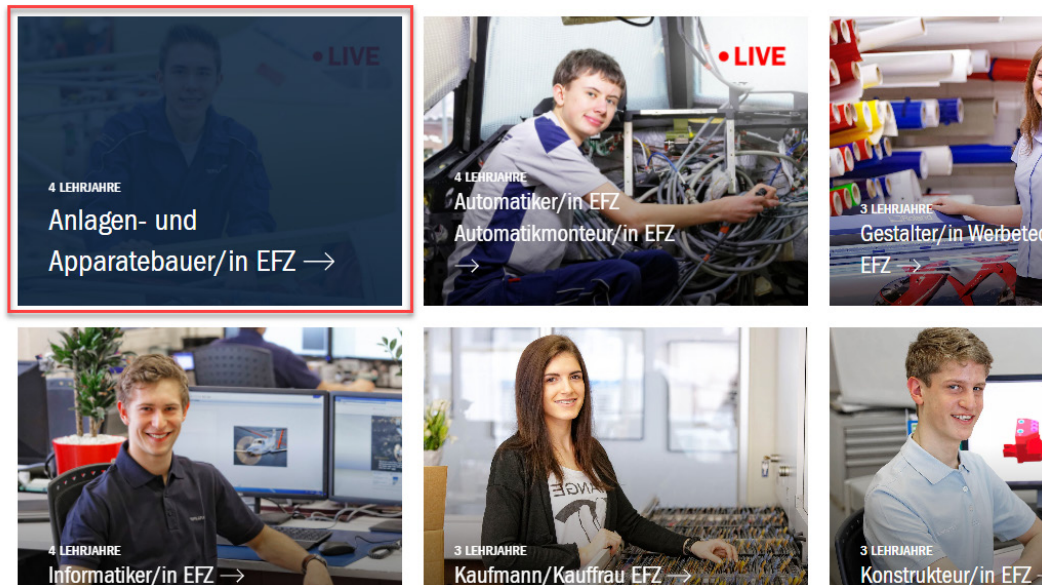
• LIVE

4 LEHRJAHRE

Anlagen- und Apparatebauer/in EFZ →

• LIVE

4 LEHRJAHRE

Automatiker/in EFZ

Automatikmonteur/in EFZ

→

3 LEHRJAHRE

Gestalter/in Werbetec

EFZ →

4 LEHRJAHRE

Informatiker/in EFZ →

3 LEHRJAHRE

Kaufmann/Kauffrau EFZ →

3 LEHRJAHRE

Konstrukteur/in EFZ